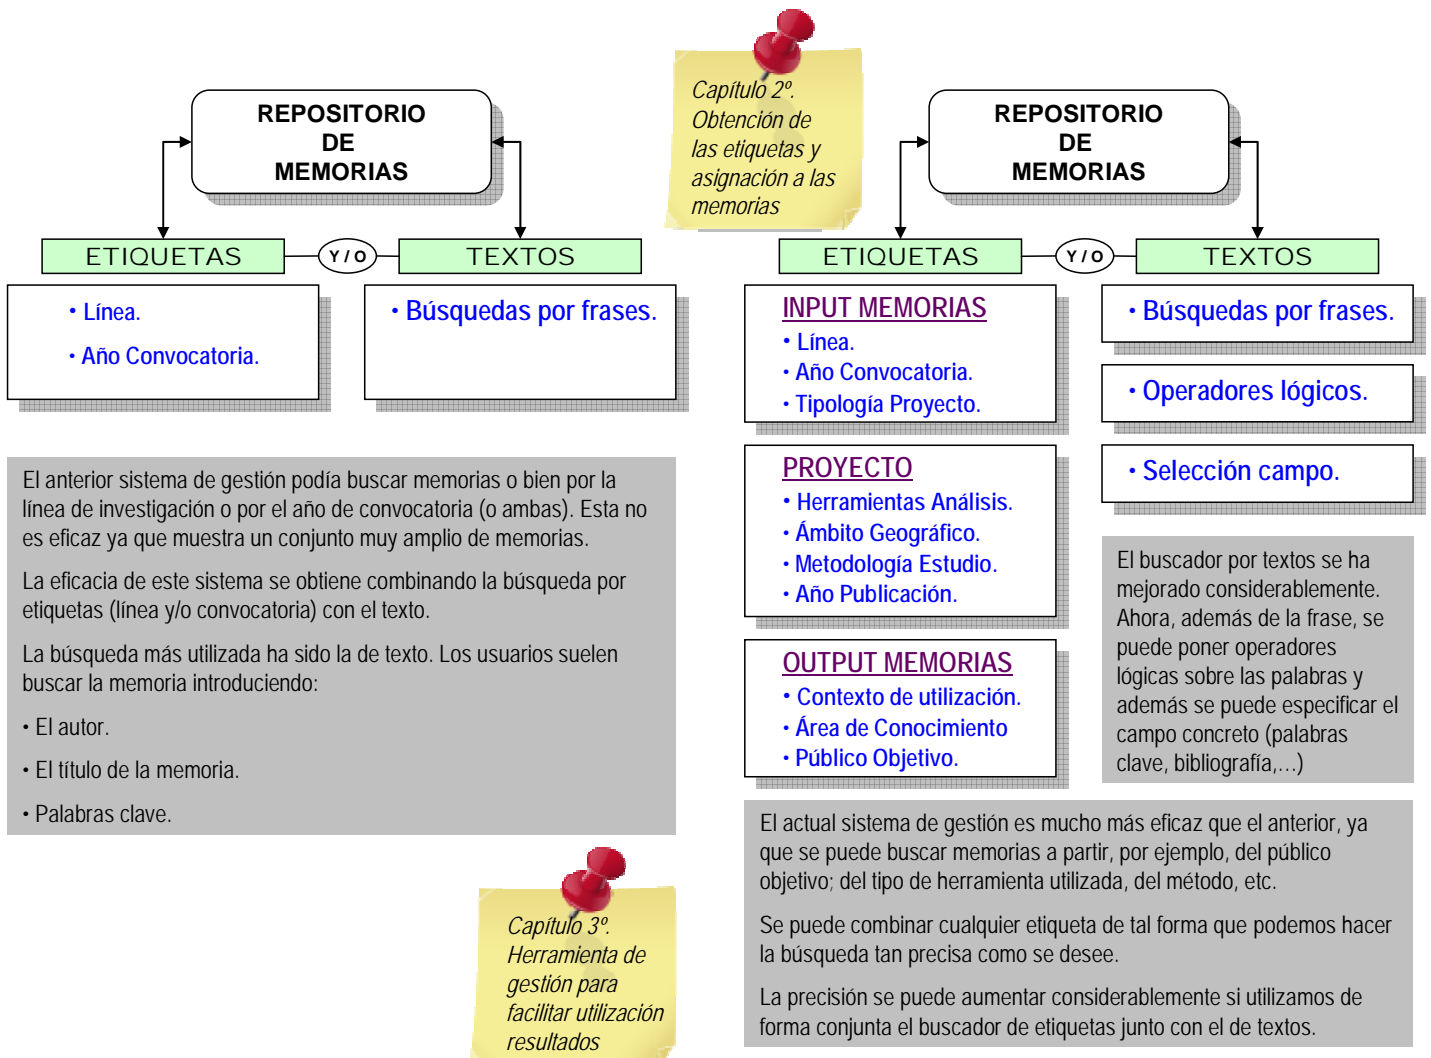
Capítulo 2º. Obtención de las etiquetas y asignación a las memorias

REPOSITORIO DE MEMORIAS

ETIQUETAS

Y / O

TEXTOS

• Línea.
• Año Convocatoria.

• Búsquedas por frases.

El anterior sistema de gestión podía buscar memorias o bien por la línea de investigación o por el año de convocatoria (o ambas). Esta no es eficaz ya que muestra un conjunto muy amplio de memorias.

La eficacia de este sistema se obtiene combinando la búsqueda por etiquetas (línea y/o convocatoria) con el texto.

La búsqueda más utilizada ha sido la de texto. Los usuarios suelen buscar la memoria introduciendo:

• El autor.

• El título de la memoria.

• Palabras clave.

Capítulo 3º. Herramienta de gestión para facilitar utilización resultados

REPOSITORIO DE MEMORIAS

ETIQUETAS

Y / O

TEXTOS

INPUT MEMORIAS
• Línea.
• Año Convocatoria.
• Tipología Proyecto.

PROYECTO
• Herramientas Análisis.
• Ámbito Geográfico.
• Metodología Estudio.
• Año Publicación.

OUTPUT MEMORIAS
• Contexto de utilización.
• Área de Conocimiento
• Público Objetivo.

• Búsquedas por frases.

• Operadores lógicos.

• Selección campo.

El buscador por textos se ha mejorado considerablemente. Ahora, además de la frase, se puede poner operadores lógicas sobre las palabras y además se puede especificar el campo concreto (palabras clave, bibliografía,…)

El actual sistema de gestión es mucho más eficaz que el anterior, ya que se puede buscar memorias a partir, por ejemplo, del público objetivo; del tipo de herramienta utilizada, del método, etc.

Se puede combinar cualquier etiqueta de tal forma que podemos hacer la búsqueda tan precisa como se desee.

La precisión se puede aumentar considerablemente si utilizamos de forma conjunta el buscador de etiquetas junto con el de textos.